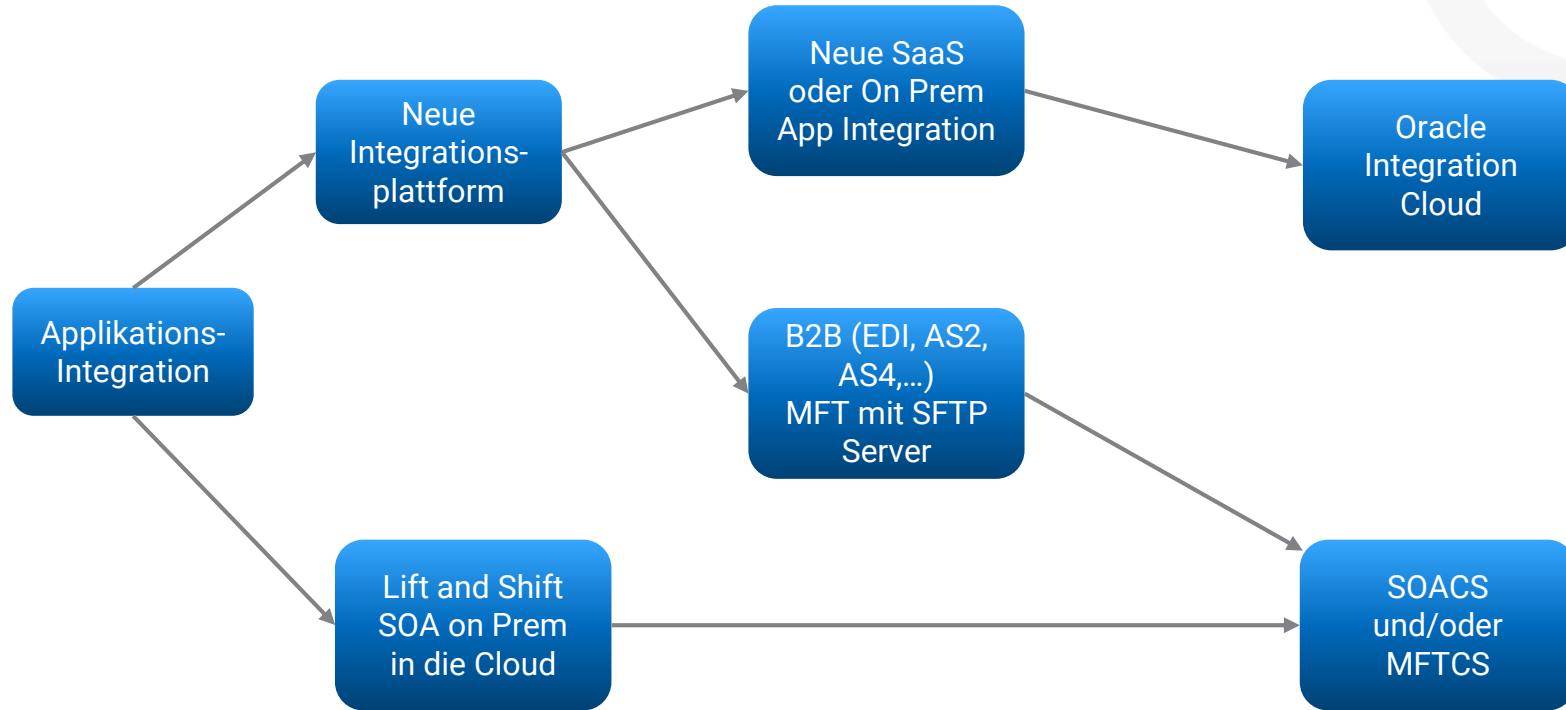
Applikations-Integration

Neue Integrationsplattform

Lift and Shift SOA on Prem in die Cloud

Neue SaaS oder On Prem App Integration

B2B (EDI, AS2, AS4,…) MFT mit SFTP Server

Oracle Integration Cloud

SOACS und/oder MFTCS